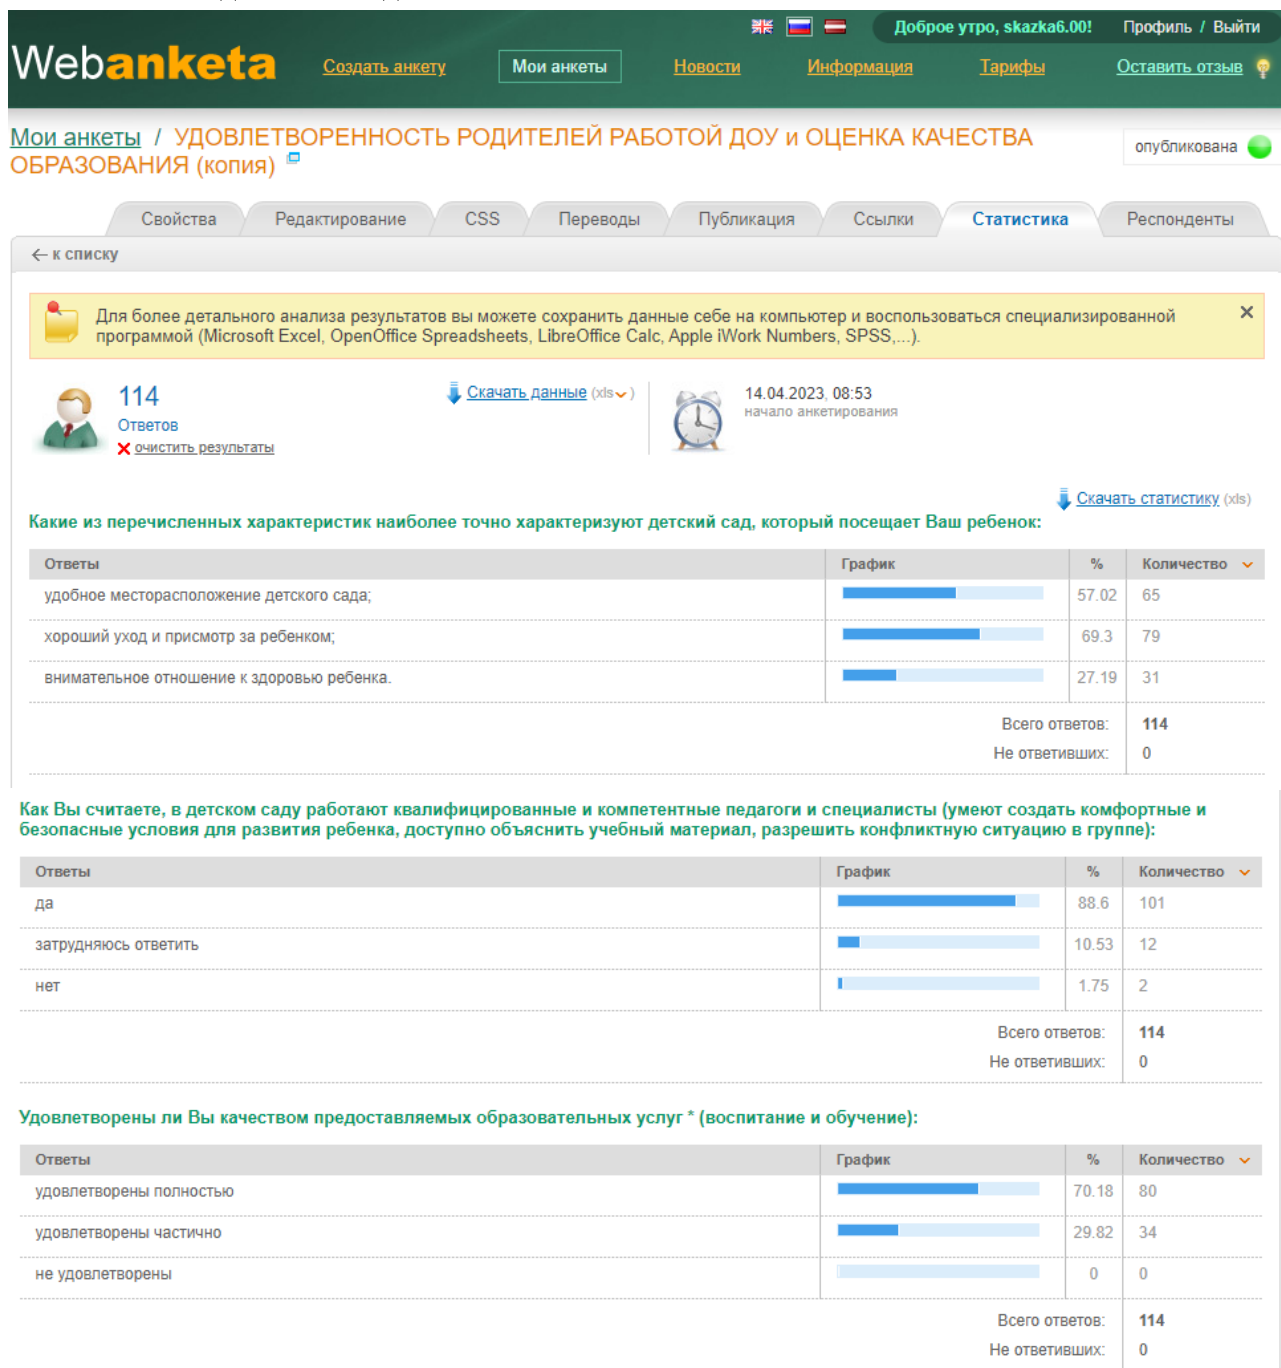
Доброе утро, skazka6.00! Профиль / Выйти

Webanketa Создать анкету Мои анкеты Новости Информация Тарифы Оставить отзыв

Мои анкеты / УДОВЛЕТВОРЕННОСТЬ РОДИТЕЛЕЙ РАБОТОЙ ДОУ и ОЦЕНКА КАЧЕСТВА ОБРАЗОВАНИЯ (копия)

опубликована

Свойства Редактирование CSS Переводы Публикация Ссылки Статистика Респонденты

← к списку

Для более детального анализа результатов вы можете сохранить данные себе на компьютер и воспользоваться специализированной программой (Microsoft Excel, OpenOffice Spreadsheets, LibreOffice Calc, Apple iWork Numbers, SPSS,...).

×

114
Ответов
× очистить результаты

Скачать данные (xls)

14.04.2023, 08:53
начало анкетирования

Скачать статистику (xls)

Какие из перечисленных характеристик наиболее точно характеризуют детский сад, который посещает Ваш ребенок:

| Ответы | График | % | Количество |
|---|---|---|---|
| удобное месторасположение детского сада; | | 57.02 | 65 |
| хороший уход и присмотр за ребенком; | | 69.3 | 79 |
| внимательное отношение к здоровью ребенка. | | 27.19 | 31 |

Всего ответов: 114
Не ответивших: 0

Как Вы считаете, в детском саду работают квалифицированные и компетентные педагоги и специалисты (умеют создать комфортные и безопасные условия для развития ребенка, доступно объяснить учебный материал, разрешить конфликтную ситуацию в группе):

| Ответы | График | % | Количество |
|---|---|---|---|
| да | | 88.6 | 101 |
| затрудняюсь ответить | | 10.53 | 12 |
| нет | | 1.75 | 2 |

Всего ответов: 114
Не ответивших: 0

Удовлетворены ли Вы качеством предоставляемых образовательных услуг * (воспитание и обучение):

| Ответы | График | % | Количество |
|---|---|---|---|
| удовлетворены полностью | | 70.18 | 80 |
| удовлетворены частично | | 29.82 | 34 |
| не удовлетворены | | 0 | 0 |

Всего ответов: 114
Не ответивших: 0